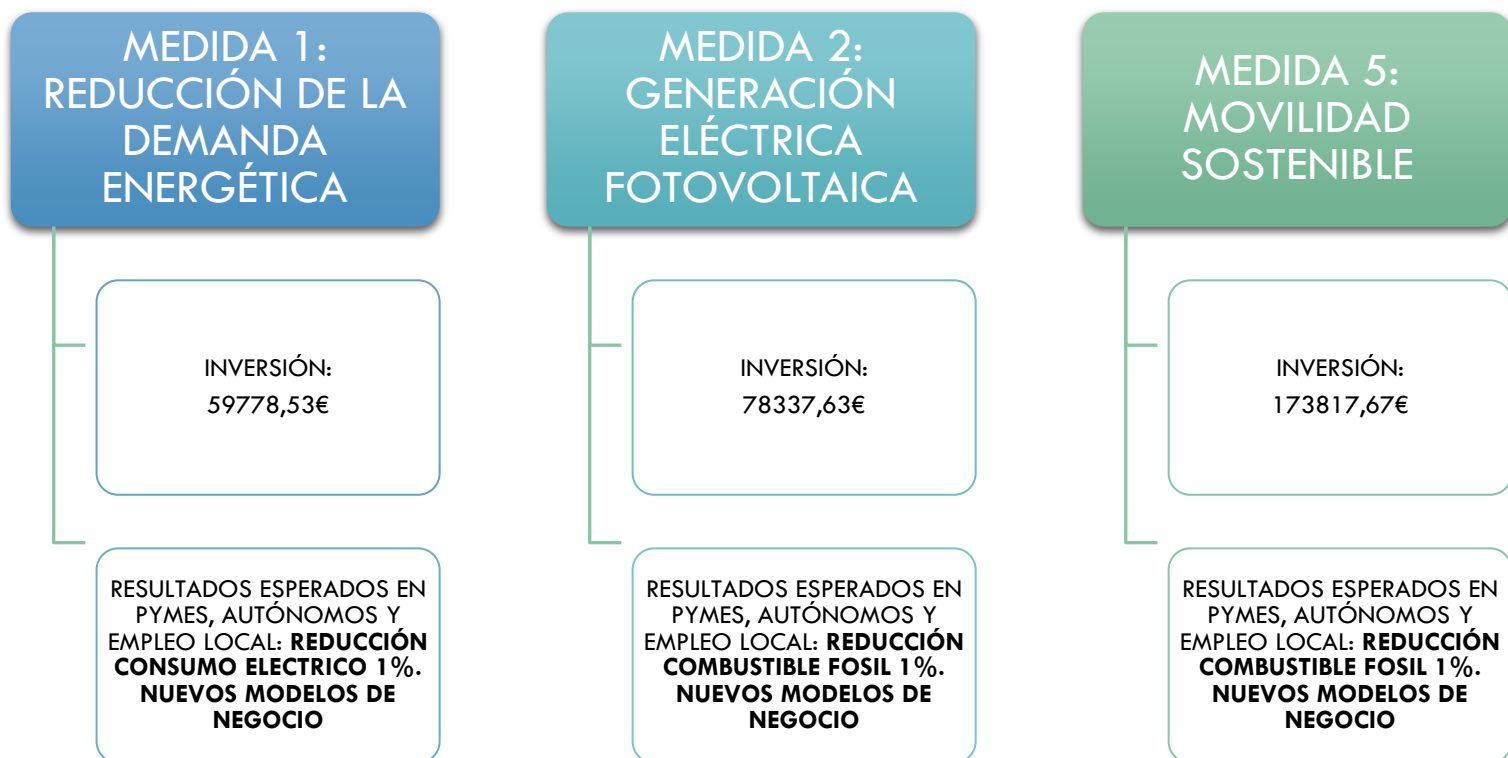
MEDIDA 1: REDUCCIÓN DE LA DEMANDA ENERGÉTICA

INVERSIÓN: 59778,53€

RESULTADOS ESPERADOS EN PYMES, AUTÓNOMOS Y EMPLEO LOCAL: **REDUCCIÓN CONSUMO ELECTRICO 1%. NUEVOS MODELOS DE NEGOCIO**

MEDIDA 2: GENERACIÓN ELÉCTRICA FOTOVOLTAICA

INVERSIÓN: 78337,63€

RESULTADOS ESPERADOS EN PYMES, AUTÓNOMOS Y EMPLEO LOCAL: **REDUCCIÓN COMBUSTIBLE FOSIL 1%. NUEVOS MODELOS DE NEGOCIO**

MEDIDA 5: MOVILIDAD SOSTENIBLE

INVERSIÓN: 173817,67€

RESULTADOS ESPERADOS EN PYMES, AUTÓNOMOS Y EMPLEO LOCAL: **REDUCCIÓN COMBUSTIBLE FOSIL 1%. NUEVOS MODELOS DE NEGOCIO**